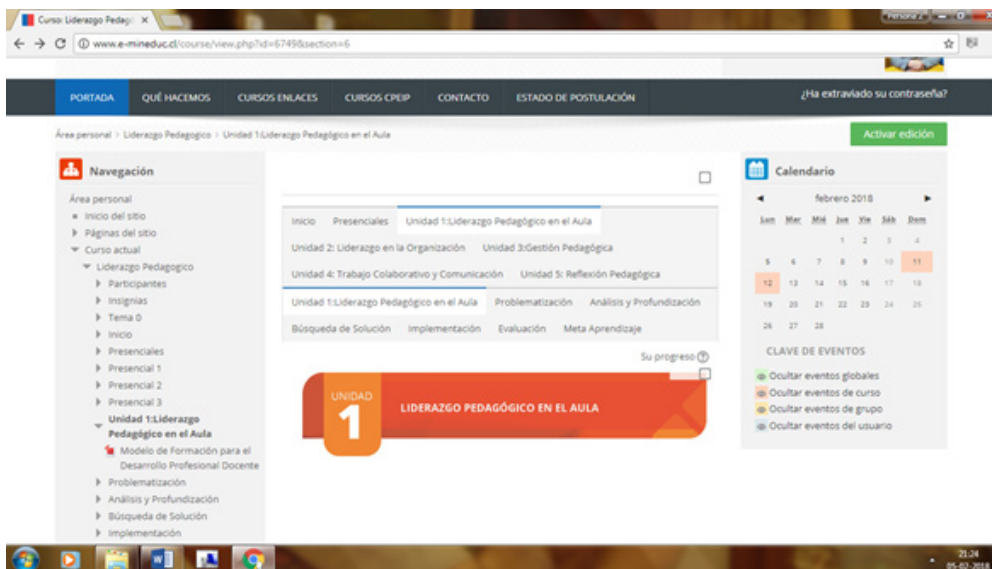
Curso: Liderazgo Pedagó ×

Persona 2

www.e-mineduc.cl/course/view.php?id=674&section=6

PORTADA QUÉ HACEMOS CURSOS ENLACES CURSOS CPEIP CONTACTO ESTADO DE POSTULACIÓN

¿Ha extraviado su contraseña?

Área personal > Liderazgo Pedagogico > Unidad 1:Liderazgo Pedagógico en el Aula

Activar edición

Navegación

Área personal
Inicio del sitio
Páginas del sitio
Curso actual
Liderazgo Pedagogico
Participantes
Insignias
Tema 0
Inicio
Presenciales
Presencial 1
Presencial 2
Presencial 3
Unidad 1:Liderazgo Pedagógico en el Aula
Modelo de Formación para el Desarrollo Profesional Docente
Problematización
Análisis y Profundización
Búsqueda de Solución
Implementación

Inicio Presenciales Unidad 1:Liderazgo Pedagógico en el Aula
Unidad 2: Liderazgo en la Organización Unidad 3:Gestión Pedagógica
Unidad 4: Trabajo Colaborativo y Comunicación Unidad 5: Reflexión Pedagógica

Unidad 1:Liderazgo Pedagógico en el Aula Problematización Análisis y Profundización
Búsqueda de Solución Implementación Evaluación Meta Aprendizaje

Su progreso

UNIDAD
1
LIDERAZGO PEDAGÓGICO EN EL AULA

Calendario

febrero 2018

| Lun | Mar | Mié | Jue | Vie | Sáb | Dom |
|---|---|---|---|---|---|---|
| | | | 1 | 2 | 3 | 4 |
| 5 | 6 | 7 | 8 | 9 | 10 | 11 |
| 12 | 13 | 14 | 15 | 16 | 17 | 18 |
| 19 | 20 | 21 | 22 | 23 | 24 | 25 |
| 26 | 27 | 28 | | | | |

CLAVE DE EVENTOS

Ocultar eventos globales
Ocultar eventos de curso
Ocultar eventos de grupo
Ocultar eventos del usuario

21:24
05-02-2018